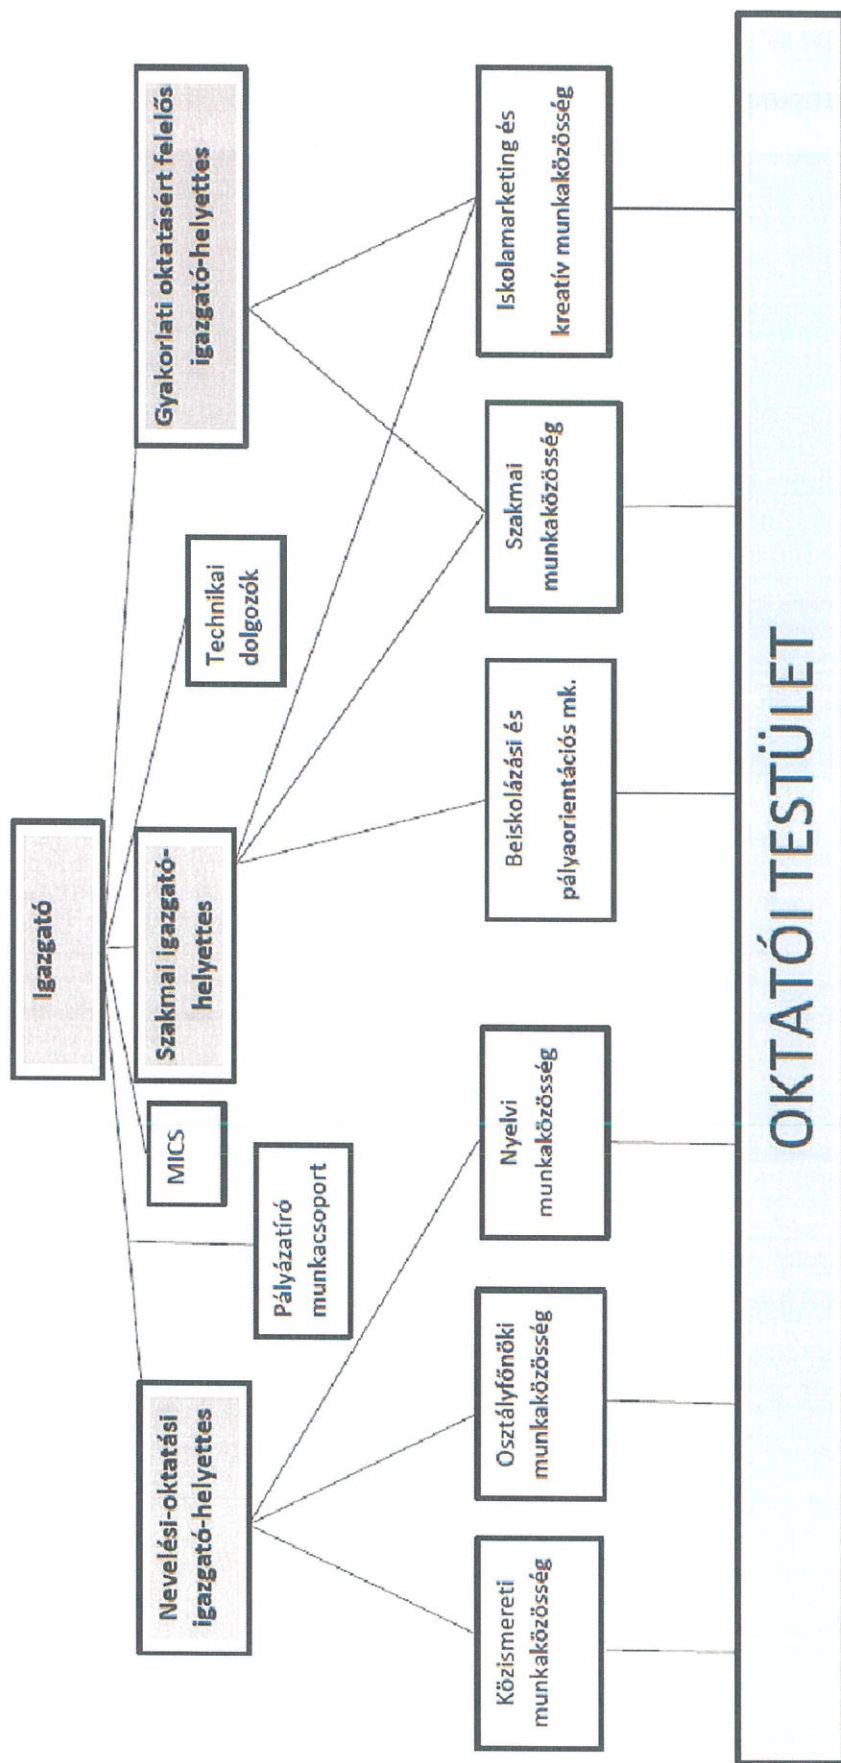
Igazgató

Nevelési-oktatási igazgató-helyettes

Pályázatíró munkacsoport

MICS

Szakmai igazgató-helyettes

Technikai dolgozók

Gyakorlati oktatásért felelős igazgató-helyettes

Közismereti munkaközösség

Osztályfőnöki munkaközösség

Nyelvi munkaközösség

Beiskolázási és pályaorientációs mk.

Szakmai munkaközösség

Iskolamarketing és kreatív munkaközösség

OKTATÓI TESTÜLET